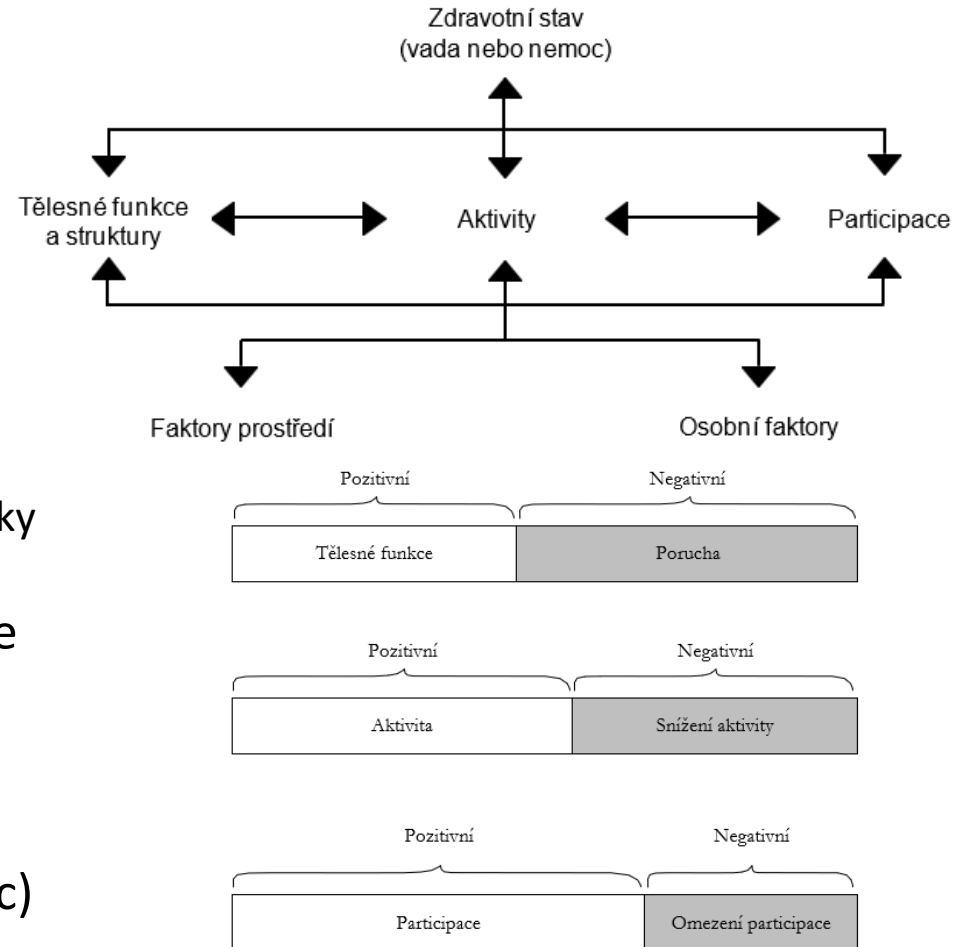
Zdravotní stav
(vada nebo nemoc)

Tělesné funkce a struktury

Aktivity

Participace

Faktory prostředí

Osobní faktory

ky

e

c)

Pozitivní

Negativní

| Tělesné funkce | Porucha |
|---|---|

Pozitivní

Negativní

| Aktivita | Snížení aktivity |
|---|---|

Pozitivní

Negativní

| Participace | Omezení participace |
|---|---|